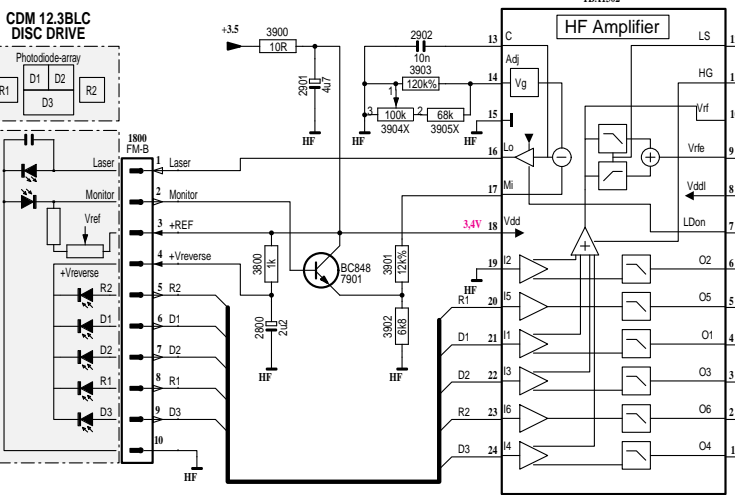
CDM 12.3BLC
DISC DRIVE

Photodiode-array
R1 D1 D2 D3 R2

Laser
Monitor
Vref
+Vreverse
R2
D1
D2
R1
D3

1800
FM-B
1 Laser
2 Monitor
3 +REF
4 +Vreverse
5 R2
6 D1
7 D2
8 R1
9 D3
10
HF

+3.5
3900
10R
2901
4u7
HF

2902
10n
3903
120k%
100k
3904X
68k
3905X
3
1
2
HF
HF

3800
1k
2800
2u2
HF

BC848
7901

3901
12k%
3902
6k8
HF

3,4V

R1
D1
D2
R2
D3

HF Amplifier
13 C
14 Adj
Vg
15
16 Lo
17 Mi
18 Vdd
19 I2
20 I5
21 I1
22 I3
23 I6
24 I4

LS 1
HG 1
Vrf 1
Vrfe 9
Vddl 8
LDon 7
O2 6
O5 5
O1 4
O3 3
O6 2
O4 1

HF